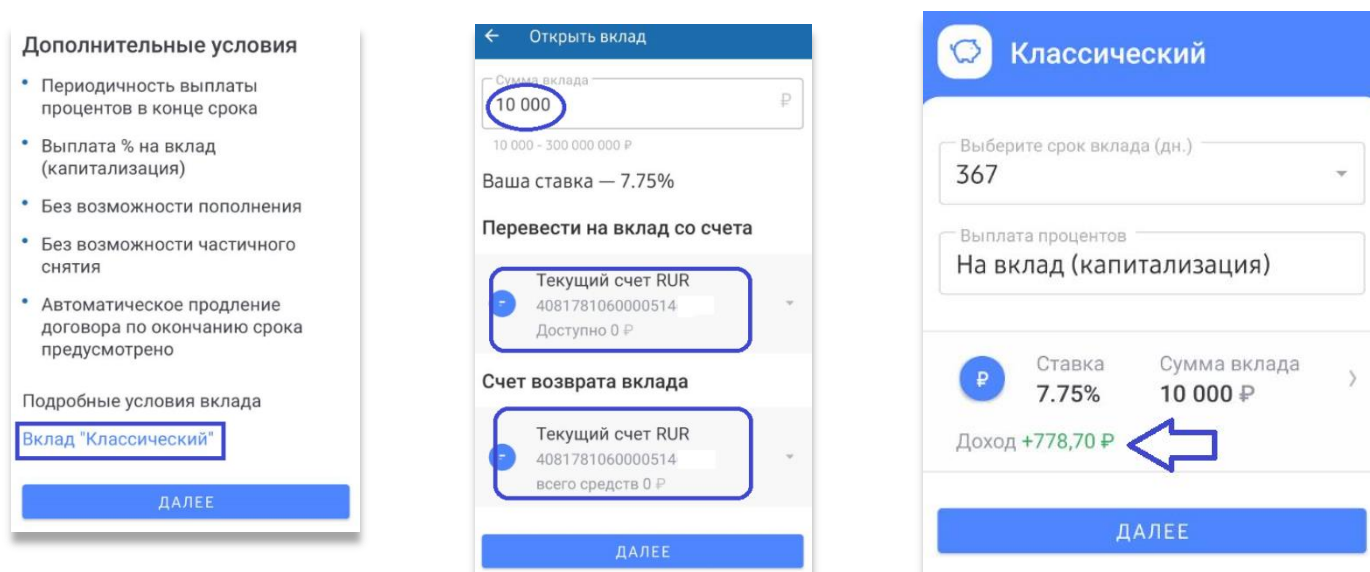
Дополнительные условия

- Периодичность выплаты процентов в конце срока
- Выплата % на вклад (капитализация)
- Без возможности пополнения
- Без возможности частичного снятия
- Автоматическое продление договора по окончанию срока предусмотрено

Подробные условия вклада

Вклад "Классический"

ДАЛЕЕ

← Открыть вклад

Сумма вклада

10 000 ₽

10 000 - 300 000 000 ₽

Ваша ставка — 7.75%

Перевести на вклад со счета

Текущий счет RUR
4081781060000514
Доступно 0 ₽

Счет возврата вклада

Текущий счет RUR
4081781060000514
всего средств 0 ₽

ДАЛЕЕ

Классический

Выберите срок вклада (дн.)
367

Выплата процентов
На вклад (капитализация)

Ставка
7.75%

Сумма вклада
10 000 ₽

Доход +778,70 ₽

ДАЛЕЕ